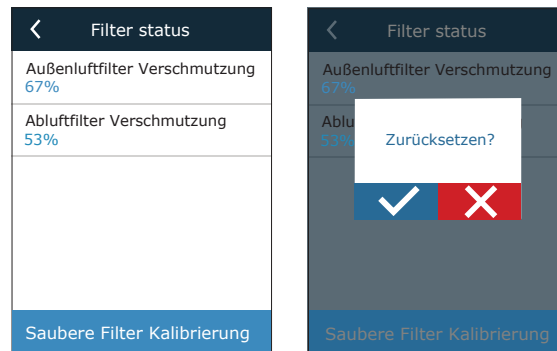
Filter status

Außenluftfilter Verschmutzung
67%

Abluftfilter Verschmutzung
53%

Saubere Filter Kalibrierung

Filter status

Außenluftfilter Verschmutzung
67%

Ablu
53%

Zurücksetzen?

Saubere Filter Kalibrierung